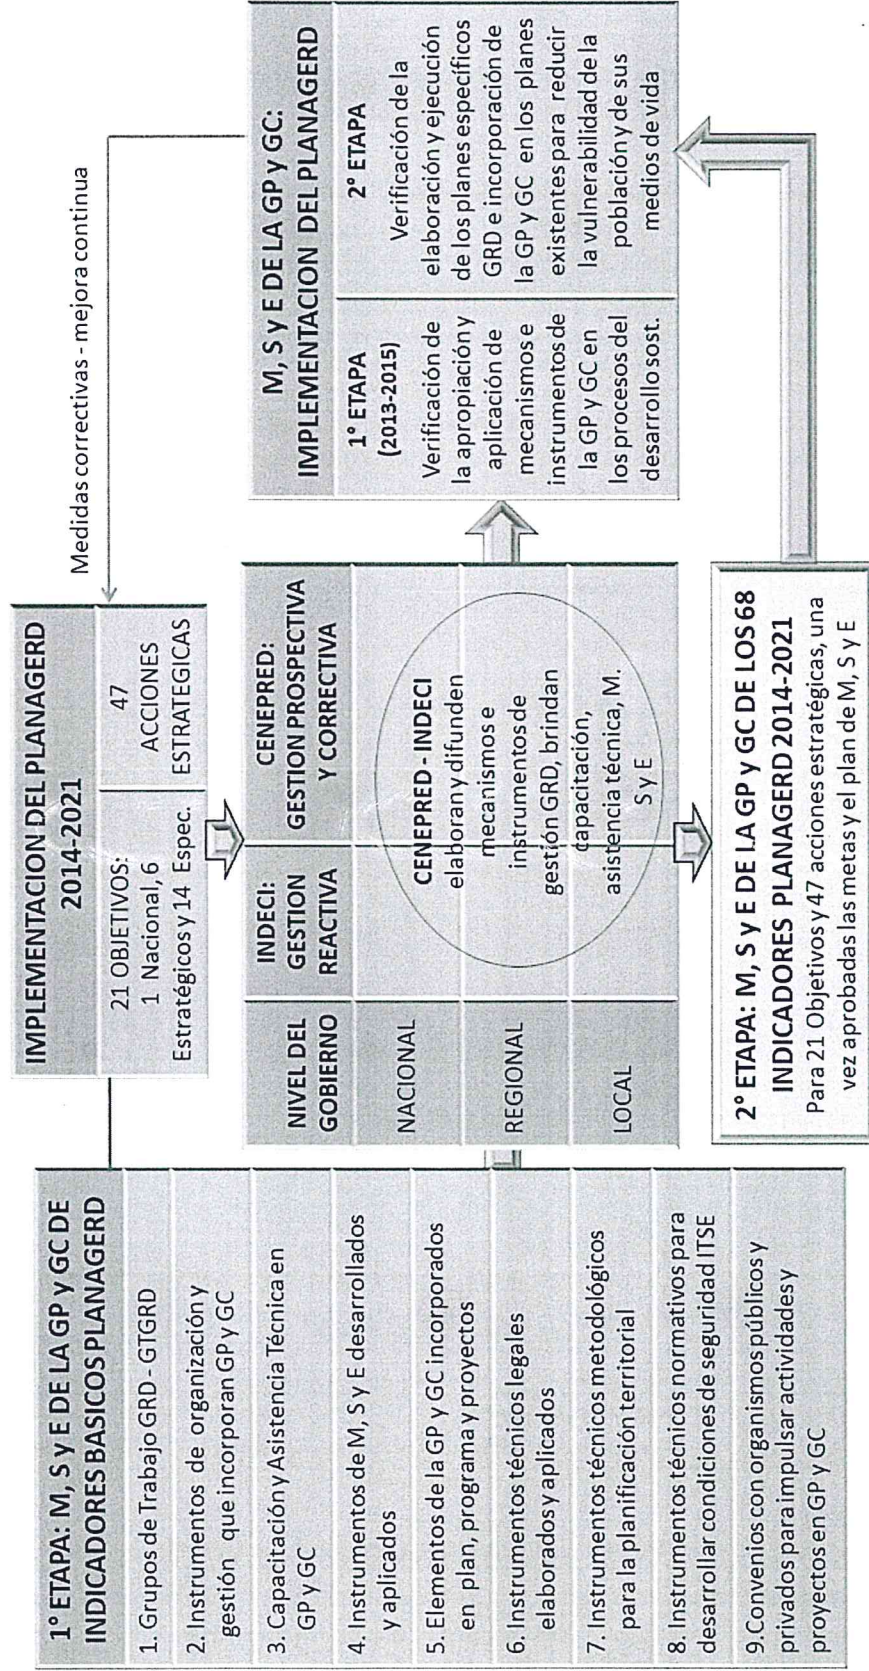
1° ETAPA: M, S y E DE LA GP y GC DE INDICADORES BASICOS PLANAGERD

1. Grupos de Trabajo GRD - GTGRD

2. Instrumentos de organización y gestión que incorporan GP y GC

3. Capacitación y Asistencia Técnica en GP y GC

4. Instrumentos de M, S y E desarrollados y aplicados

5. Elementos de la GP y GC incorporados en plan, programa y proyectos

6. Instrumentos técnicos legales elaborados y aplicados

7. Instrumentos técnicos metodológicos para la planificación territorial

8. Instrumentos técnicos normativos para desarrollar condiciones de seguridad ITSE

9. Convenios con organismos públicos y privados para impulsar actividades y proyectos en GP y GC

IMPLEMENTACION DEL PLANAGERD 2014-2021

21 OBJETIVOS: 1 Nacional, 6 Estratégicos y 14 Espec.

47 ACCIONES ESTRATEGICAS

Medidas correctivas - mejora continua

| NIVEL DEL GOBIERNO | INDECI: GESTION REACTIVA | CENEPRED: GESTION PROSPECTIVA Y CORRECTIVA |
|---|---|---|
| NACIONAL | | |
| REGIONAL | CENEPRED - INDECI elaboran y difunden mecanismos e instrumentos de gestión GRD, brindan capacitación, asistencia técnica, M. S y E | |
| LOCAL | | |

M, S y E DE LA GP y GC: IMPLEMENTACION DEL PLANAGERD

1° ETAPA (2013-2015)

Verificación de la apropiación y aplicación de mecanismos e instrumentos de la GP y GC en los procesos del desarrollo sost.

2° ETAPA

Verificación de la elaboración y ejecución de los planes específicos GRD e incorporación de la GP y GC en los planes existentes para reducir la vulnerabilidad de la población y de sus medios de vida

2° ETAPA: M, S y E DE LA GP y GC DE LOS 68 INDICADORES PLANAGERD 2014-2021

Para 21 Objetivos y 47 acciones estratégicas, una vez aprobadas las metas y el plan de M, S y E